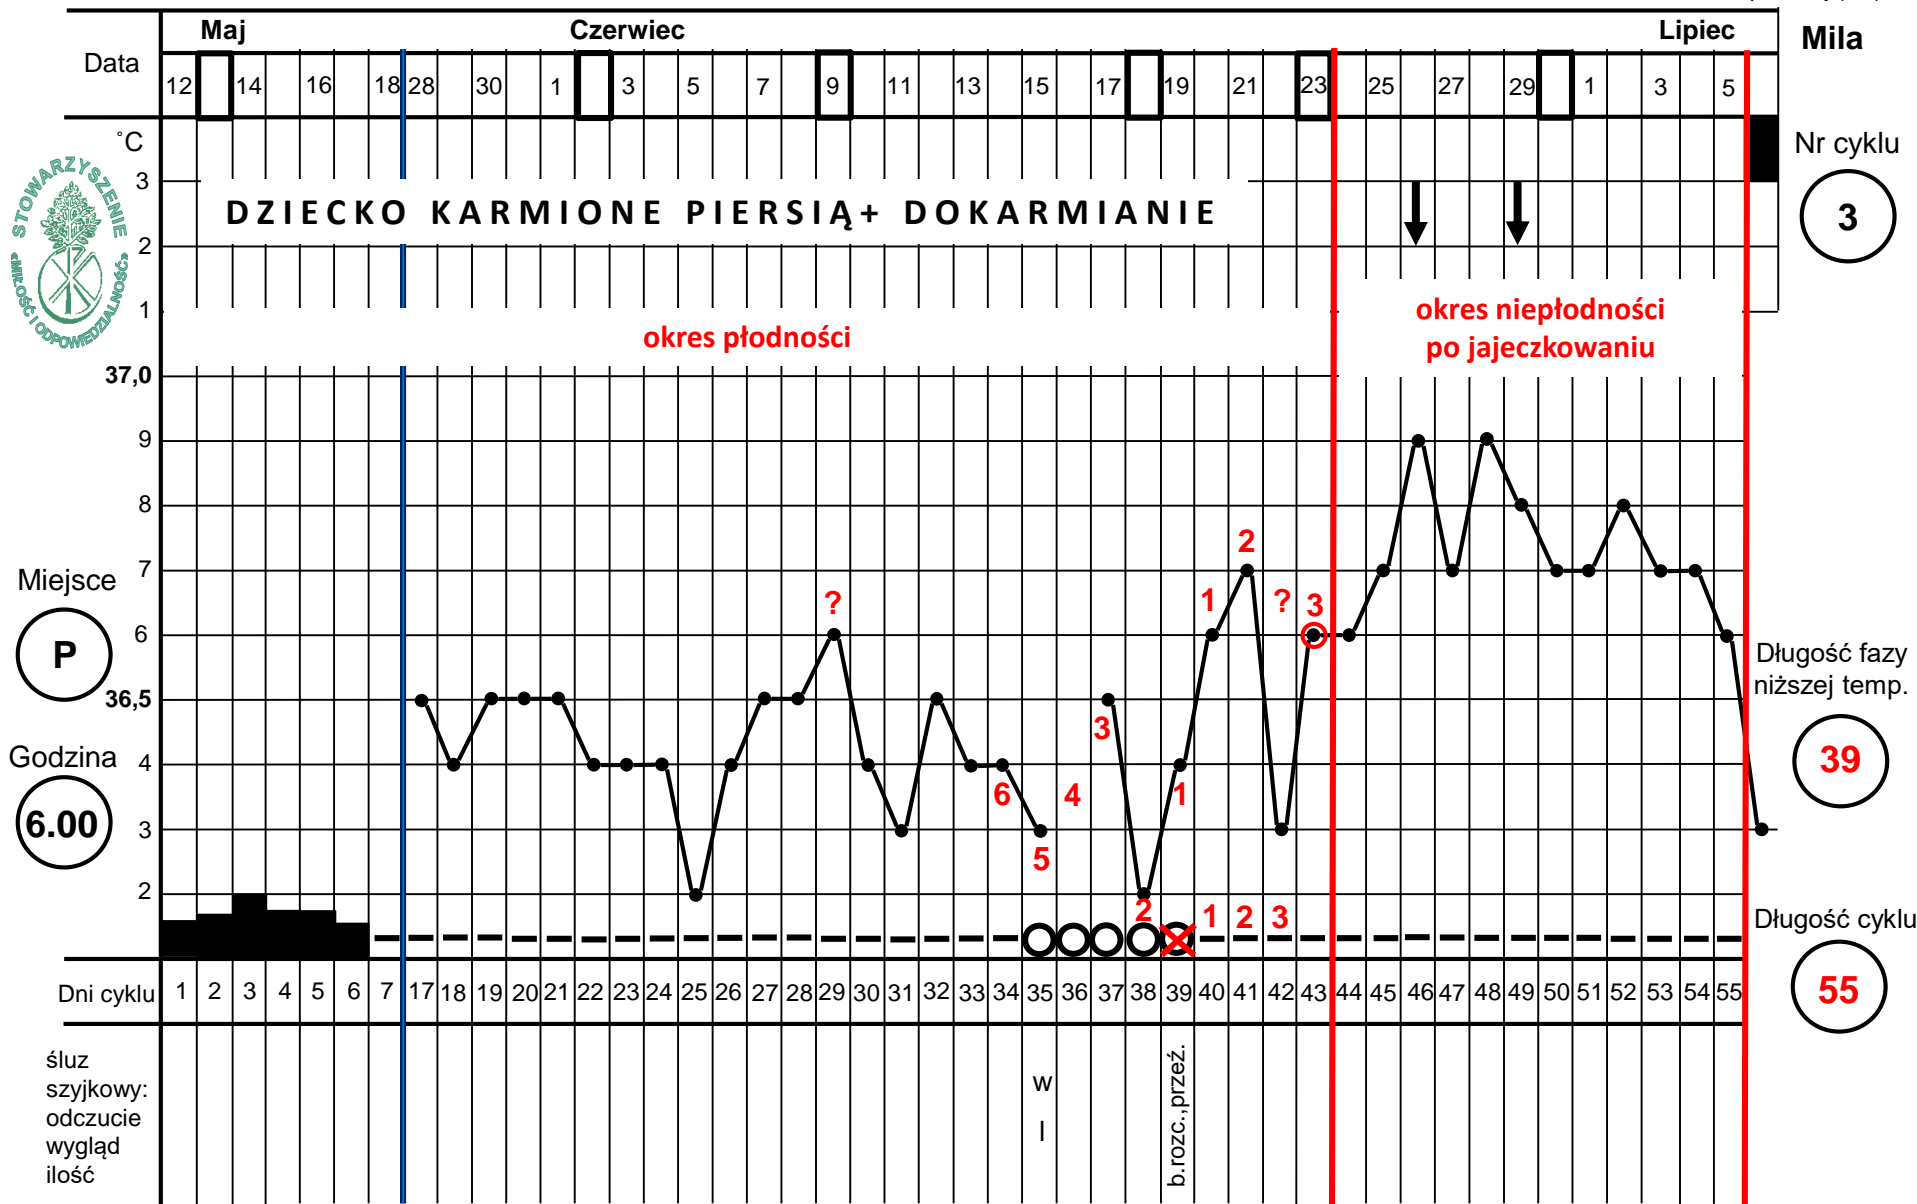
Maj Czerwiec Lipiec Mila

Data 12 14 16 18 28 30 1 3 5 7 9 11 13 15 17 19 21 23 25 27 29 1 3 5

˚C

Nr cyklu

3

3

2

1

DZIECKO KARMIONE PIERSIĄ+ DOKARMIANIE

STOWARZYSZENIE «MIŁOŚĆ I ODPOWIEDZIALNOŚĆ»

okres płodności

okres niepłodności po jajeczkowaniu

37,0

9

8

7

6

36,5

4

3

2

Miejsce

P

Godzina

6.00

? 1 2 ? 3

3 6 4 1 5 2 1 2 3

Długość fazy niższej temp.

39

Długość cyklu

55

Dni cyklu 1 2 3 4 5 6 7 17 18 19 20 21 22 23 24 25 26 27 28 29 30 31 32 33 34 35 36 37 38 39 40 41 42 43 44 45 46 47 48 49 50 51 52 53 54 55

śluz szyjkowy: odczucie wygląd ilość

w
l

b.rozc.,przeź.